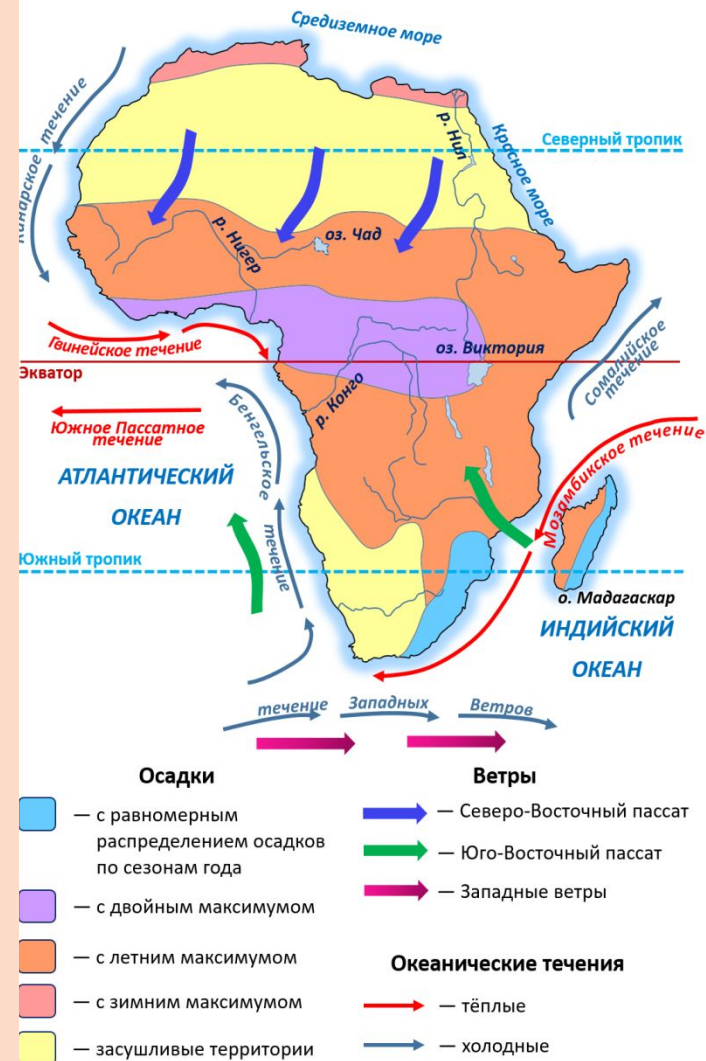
Средиземное море

Канарское течение

р. Нил

Красное море

Северный тропик

р. Нигер

оз. Чад

Гвинейское течение

оз. Виктория

Сомалийское течение

Экватор

Южное Пассатное течение

Бенгельское течение

р. Конго

Мозамбикское течение

АТЛАНТИЧЕСКИЙ ОКЕАН

Южный тропик

о. Мадагаскар

ИНДИЙСКИЙ ОКЕАН

течение Западных Ветров

Осадки

— с равномерным распределением осадков по сезонам года

— с двойным максимумом

— с летним максимумом

— с зимним максимумом

— засушливые территории

Ветры

— Северо-Восточный пассат

— Юго-Восточный пассат

— Западные ветры

Океанические течения

— тёплые

— холодные